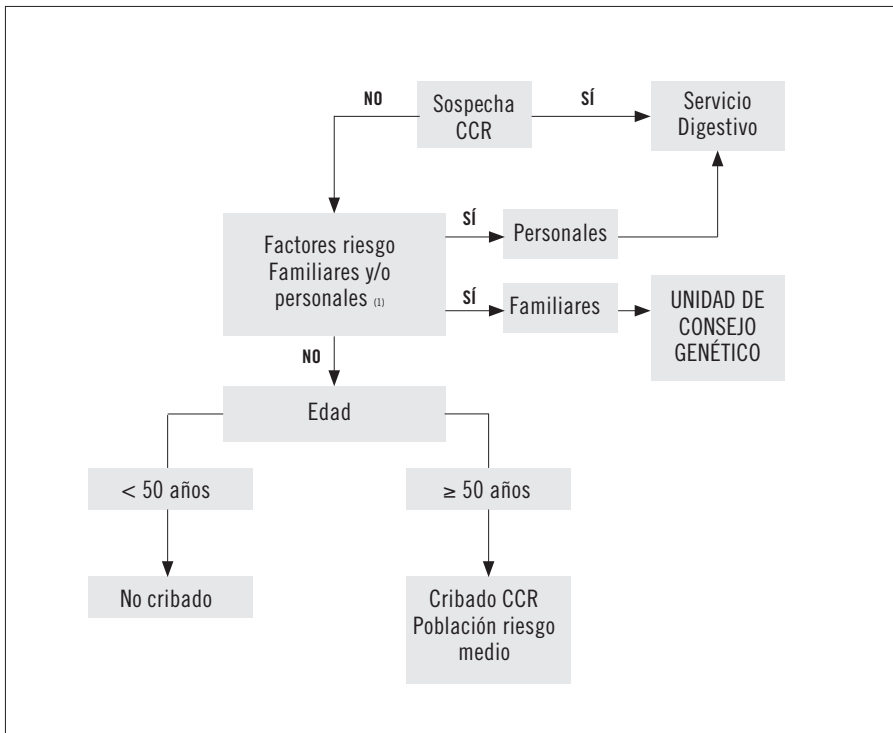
NO

Sospecha CCR

SÍ

Servicio Digestivo

SÍ

Personales

Factores riesgo Familiares y/o personales (1)

SÍ

Familiares

UNIDAD DE CONSEJO GENÉTICO

NO

Edad

< 50 años

≥ 50 años

No cribado

Cribado CCR Población riesgo medio